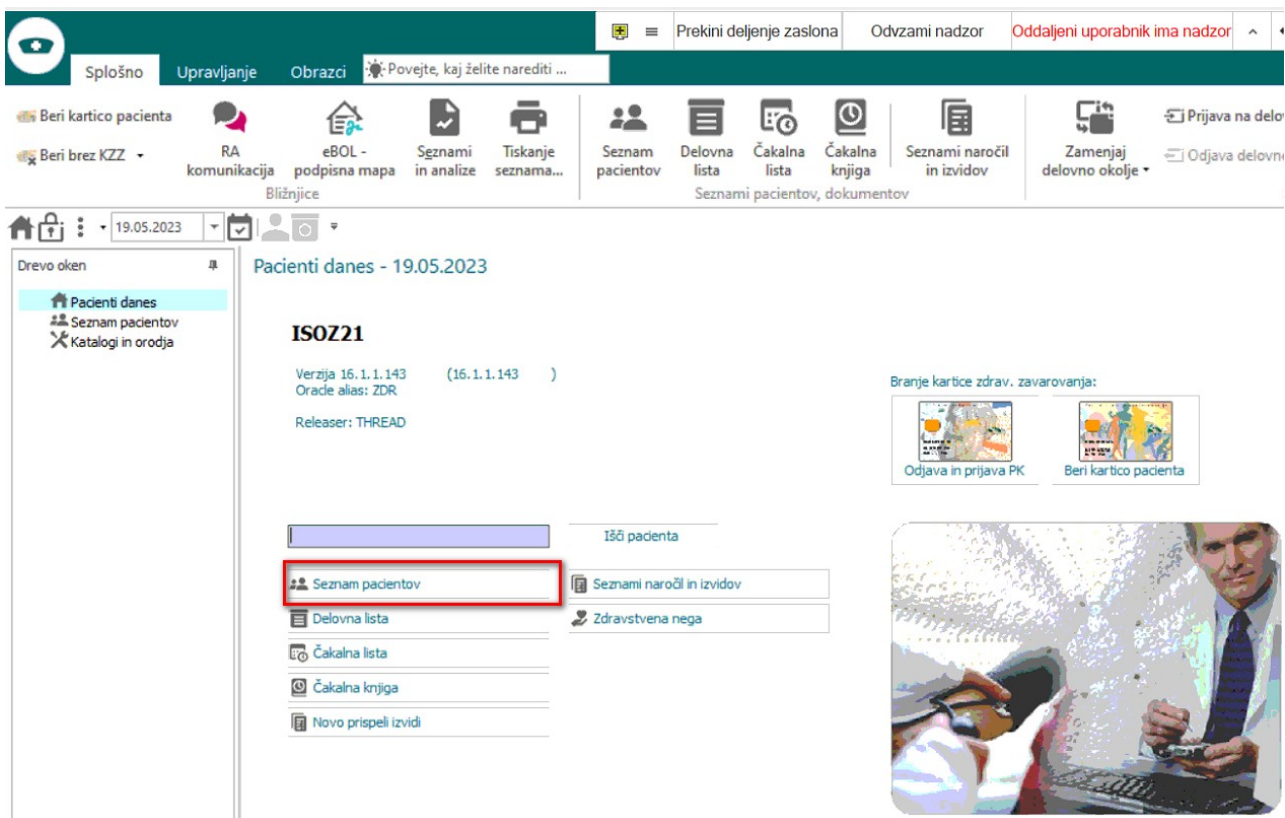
Prekini deljenje zaslona Odvzami nadzor Oddaljeni uporabnik ima nadzor

Splošno Upravljanje Obrazci Povejte, kaj želite narediti ...

Beri kartico pacienta
Beri brez KZZ
RA komunikacija
eBOL - podpisna mapa
Seznami in analize
Tiskanje seznama...
Bližnjice
Seznam pacientov
Delovna lista
Čakalna lista
Čakalna knjiga
Seznami naročil in izvidov
Seznami pacientov, dokumentov
Zamenjaj delovno okolje
Prijava na delo
Odjava delovne

19.05.2023

Drevo oken
Pacienti danes
Seznam pacientov
Katalogi in orodja

Pacienti danes - 19.05.2023

ISOZ21

Verzija 16.1.1.143 (16.1.1.143 )
Oracle alias: ZDR

Releaser: THREAD

Branje kartice zdrav. zavarovanja:
Odjava in prijava PK
Beri kartico pacienta

Išči pacienta

Seznam pacientov
Delovna lista
Čakalna lista
Čakalna knjiga
Novo prispeli izvidi
Seznami naročil in izvidov
Zdravstvena nega